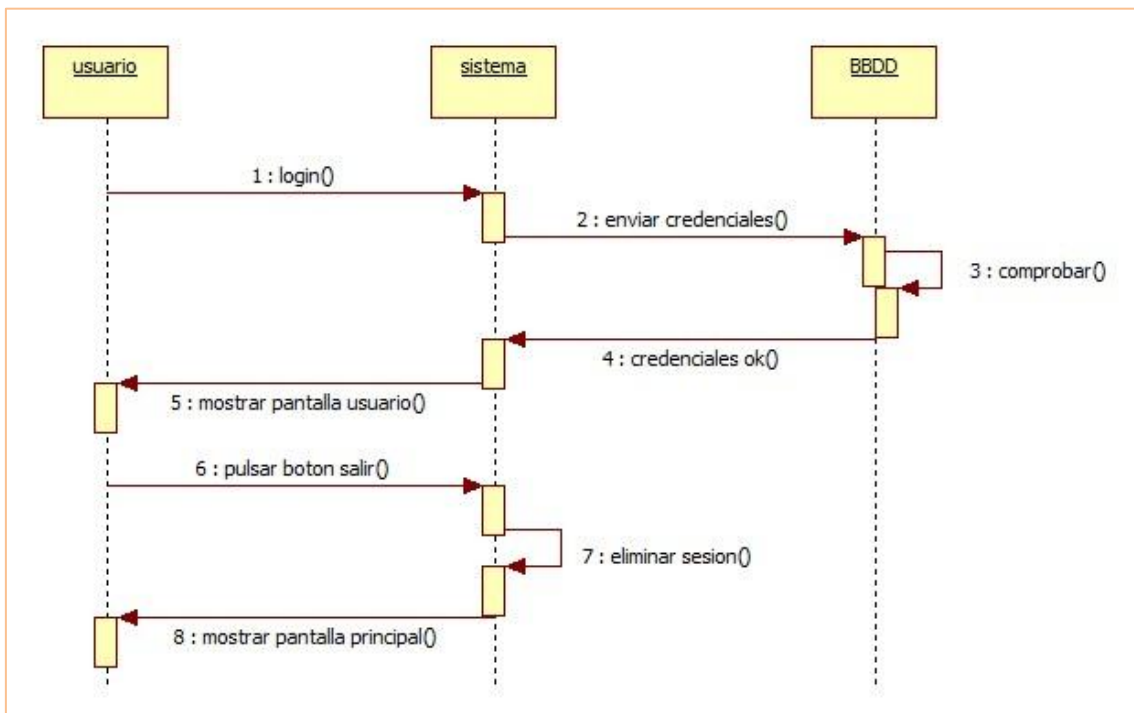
usuario

sistema

BBDD

1 : login()

2 : enviar credenciales()

3 : comprobar()

4 : credenciales ok()

5 : mostrar pantalla usuario()

6 : pulsar boton salir()

7 : eliminar sesion()

8 : mostrar pantalla principal()